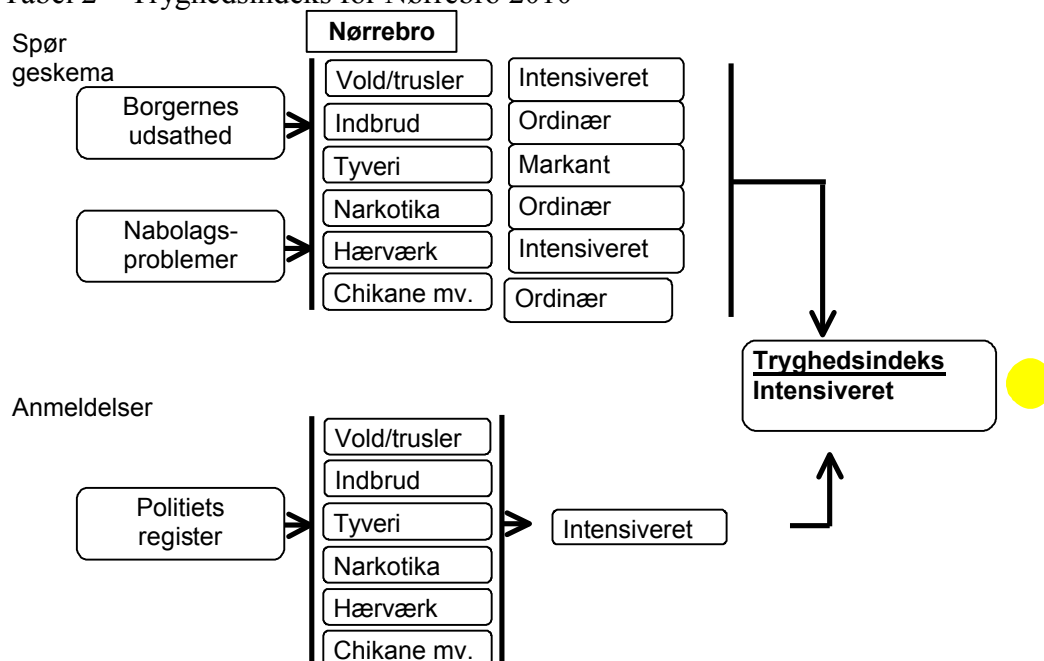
Tabel 2 – Tryghedsindeks for Nørrebro 2010

Nørrebro

Spør geskema

Borgernes udsathed

Nabolags-problemer

Vold/trusler
Indbrud
Tyveri
Narkotika
Hærværk
Chikane mv.

Intensiveret
Ordinær
Markant
Ordinær
Intensiveret
Ordinær

Tryghedsindeks
Intensiveret

Anmeldelser

Politiets register

Vold/trusler
Indbrud
Tyveri
Narkotika
Hærværk
Chikane mv.

Intensiveret